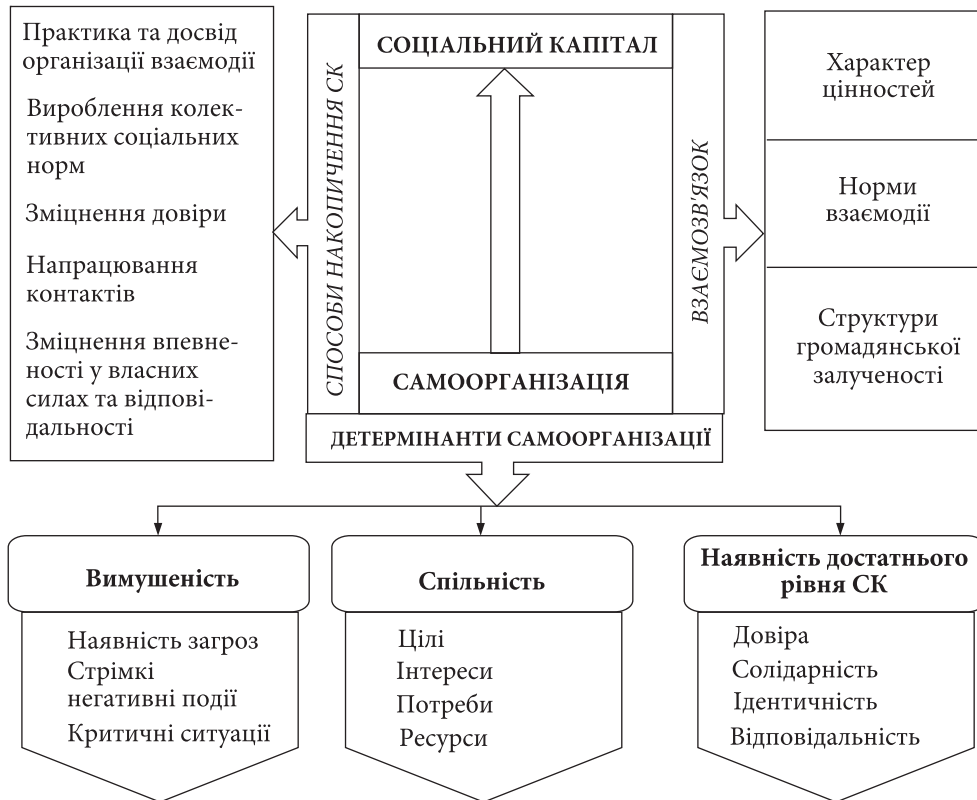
Практика та досвід організації взаємодії

Вироблення колективних соціальних норм

Зміцнення довіри

Напрацювання контактів

Зміцнення впевненості у власних силах та відповідальності

СПОСОБИ НАКОПИЧЕННЯ СК

СОЦІАЛЬНИЙ КАПІТАЛ

САМООРГАНІЗАЦІЯ

ВЗАЄМОЗВ'ЯЗОК

Характер цінностей

Норми взаємодії

Структури громадянської залученості

ДЕТЕРМІНАНТИ САМООРГАНІЗАЦІЇ

Вимушеність

Наявність загроз
Стрімкі негативні події
Критичні ситуації

Спільність

Цілі
Інтереси
Потреби
Ресурси

Наявність достатнього рівня СК

Довіра
Солідарність
Ідентичність
Відповідальність